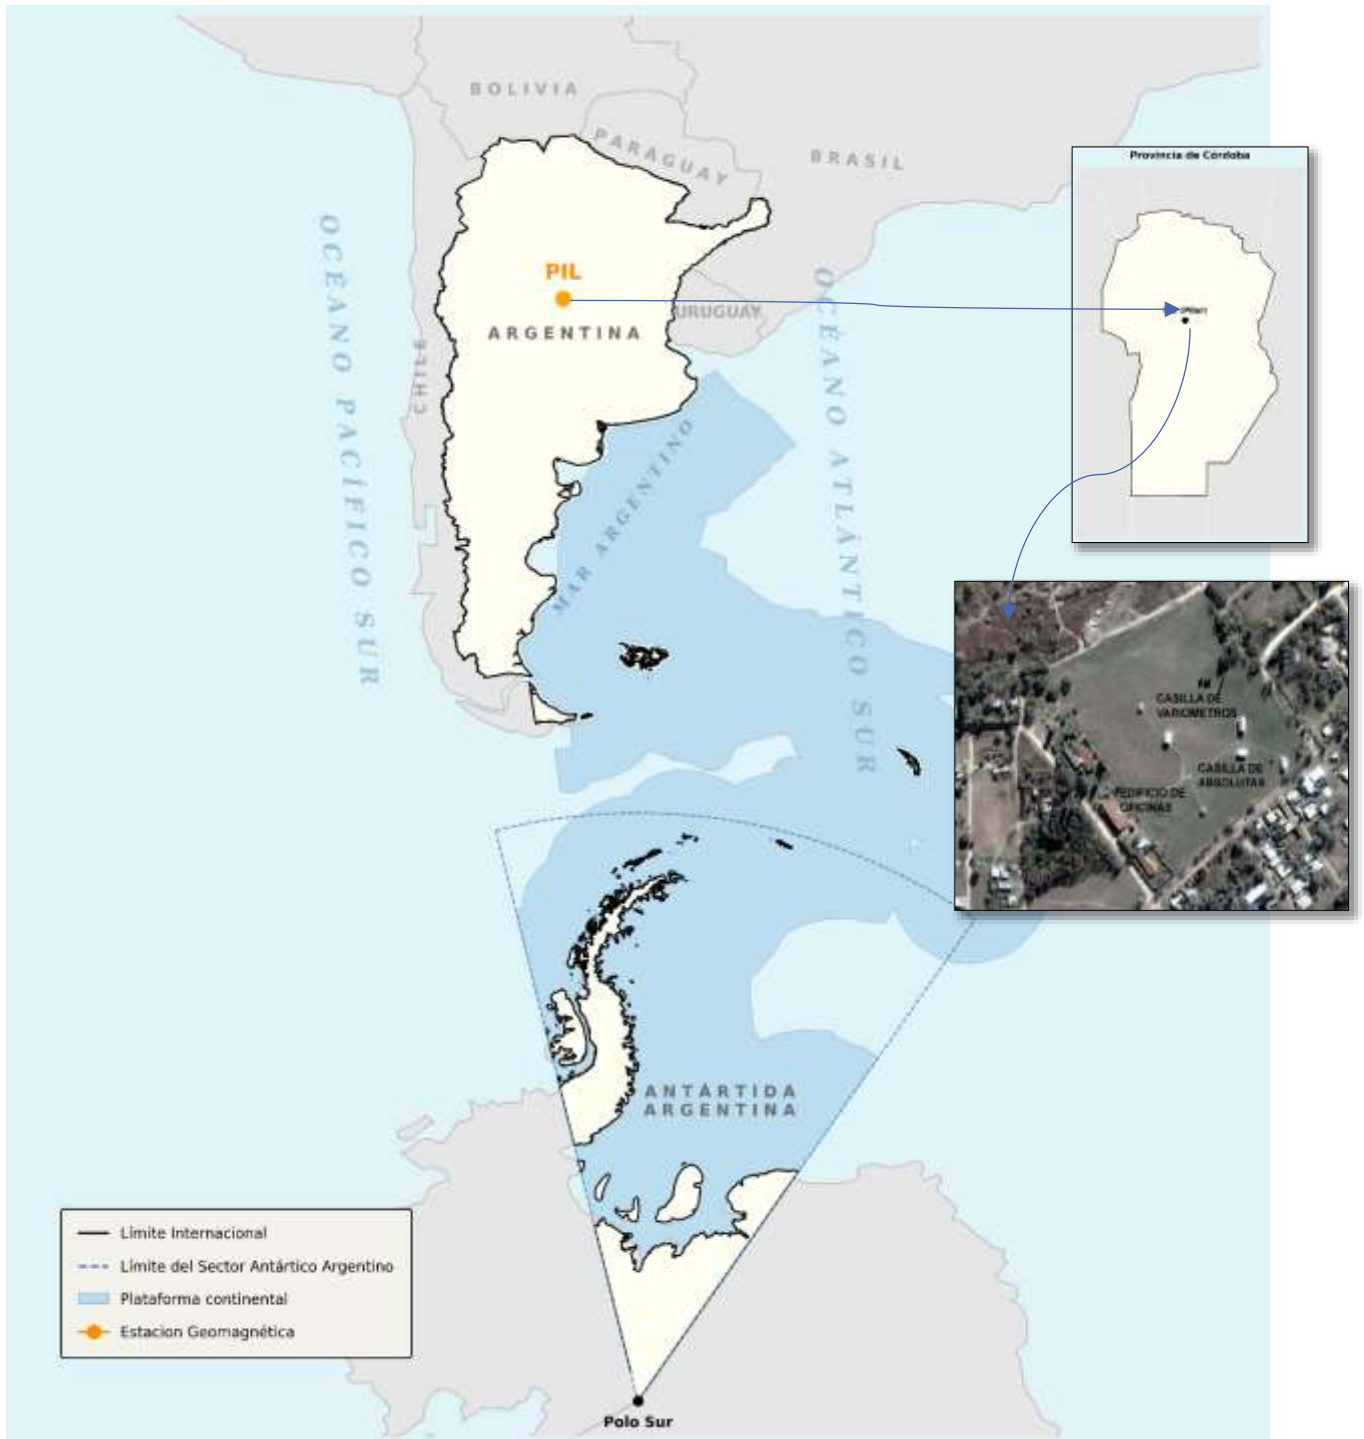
BOLIVIA

PARAGUAY

BRASIL

PIL

ARGENTINA

URUGUAY

CHILE

OCEANO PACIFICO SUR

OCEANO ATLANTICO SUR

MAR ARGENTINO

Provincia de Córdoba

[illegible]

CASILLA DE VARIOMETROS

CASILLA DE ABSOLUTAS

EDIFICIO DE OFICINAS

ANTÁRTIDA ARGENTINA

Límite Internacional

Límite del Sector Antártico Argentino

Plataforma continental

Estacion Geomagnética

Polo Sur